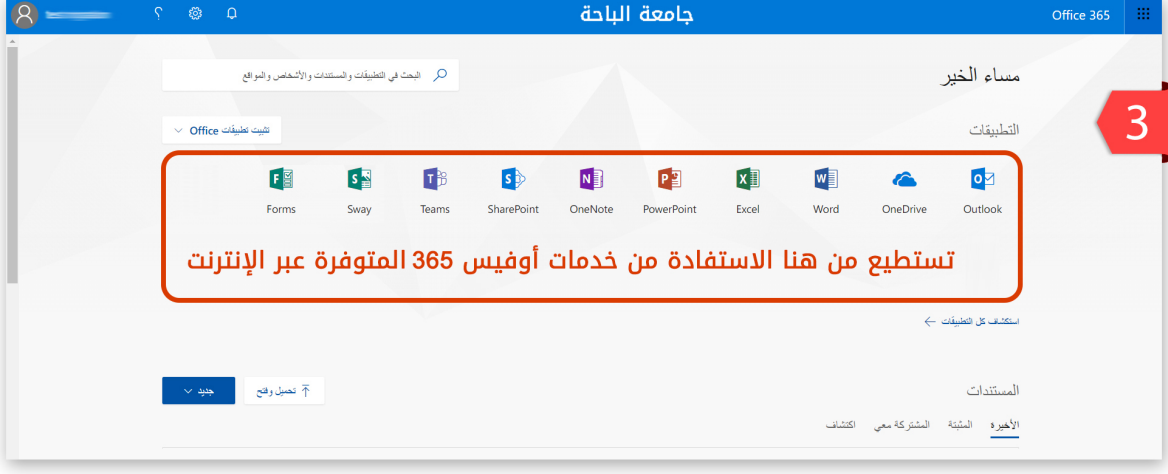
Office 365
جامعة الباحة
?
البحث في التطبيقات والمستندات والأشخاص والمواقع
مساء الخير
3
التطبيقات
تثبيت تطبيقات Office
Outlook
OneDrive
Word
Excel
PowerPoint
OneNote
SharePoint
Teams
Sway
Forms
تستطيع من هنا الاستفادة من خدمات أوفيس 365 المتوفرة عبر الإنترنت
استكشاف كل التطبيقات
المستندات
تحميل وفتح
جديد
الأخيرة
المثبتة
المشتركة معي
اكتشاف